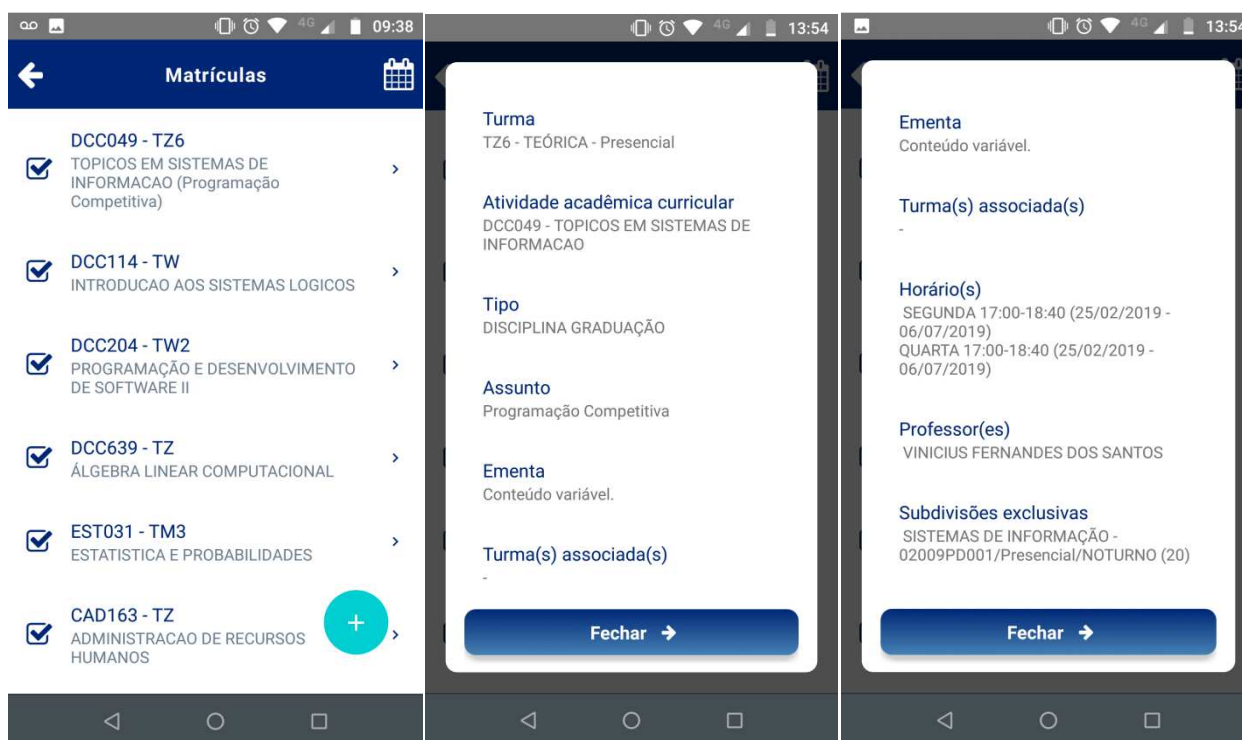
4G 09:38

Matrículas

DCC049 - TZ6
TOPICOS EM SISTEMAS DE INFORMACAO (Programação Competitiva)

DCC114 - TW
INTRODUCAO AOS SISTEMAS LOGICOS

DCC204 - TW2
PROGRAMAÇÃO E DESENVOLVIMENTO DE SOFTWARE II

DCC639 - TZ
ÁLGEBRA LINEAR COMPUTACIONAL

EST031 - TM3
ESTATISTICA E PROBABILIDADES

CAD163 - TZ
ADMINISTRACAO DE RECURSOS HUMANOS

+

4G 13:54

Turma
TZ6 - TEÓRICA - Presencial

Atividade acadêmica curricular
DCC049 - TOPICOS EM SISTEMAS DE INFORMACAO

Tipo
DISCIPLINA GRADUAÇÃO

Assunto
Programação Competitiva

Ementa
Conteúdo variável.

Turma(s) associada(s)
-

Fechar

4G 13:54

Ementa
Conteúdo variável.

Turma(s) associada(s)
-

Horário(s)
SEGUNDA 17:00-18:40 (25/02/2019 - 06/07/2019)
QUARTA 17:00-18:40 (25/02/2019 - 06/07/2019)

Professor(es)
VINICIUS FERNANDES DOS SANTOS

Subdivisões exclusivas
SISTEMAS DE INFORMAÇÃO - 02009PD001/Presencial/NOTURNO (20)

Fechar